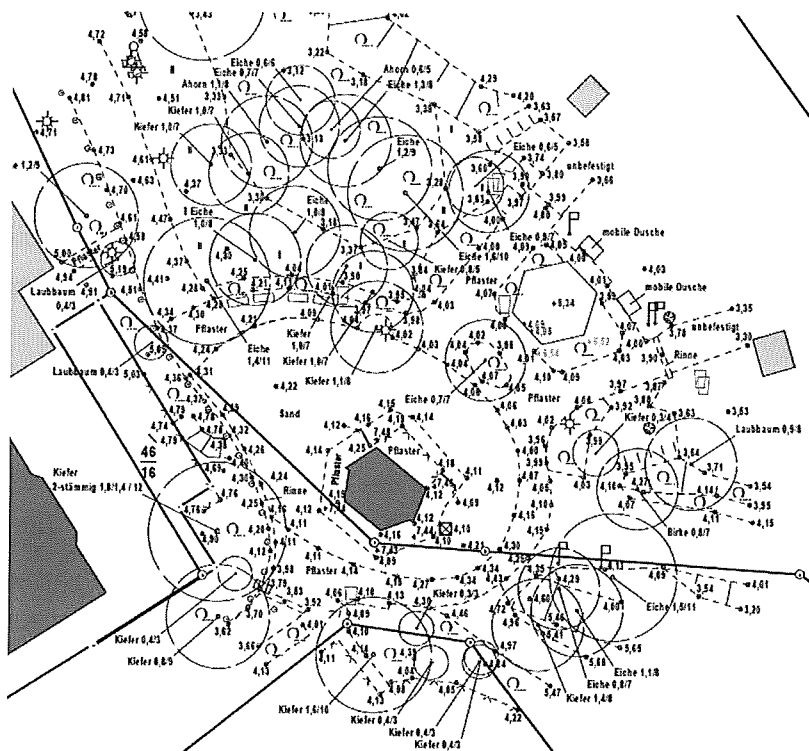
4,72
4,50
3,22
4,78
4,81
4,71
4,51
3,33
4,71
4,73
4,61
4,63
4,37
4,70
4,61
4,58
1,2/8
5,03
4,94
5,11
4,91
4,81
Laubbaum
0,4/3
4,41
4,47
4,37
4,34
4,37
4,65
4,36
4,31
5,03
4,79
4,74
4,79
4,73
4,32
4,76
4,25
4,78
4,90
4,12
3,58
3,79
3,70
3,62
3,66
3,83
3,52
4,13
4,24
4,26
4,25
4,11
4,12
4,11
Eiche 0,6/6
Eiche 0,7/7
Ahorn 1,1/8
Kiefer 1,0/7
Kiefer 1,0/7
Ahorn 0,6/5
Eiche 1,3/8
Eiche 1,2/9
Eiche 1,0/8
Eiche 1,0/8
4,12
3,18
3,13
3,32
3,34
3,28
3,37
4,04
4,35
4,28
4,28
4,01
4,09
Pflaster
Eiche 1,4/11
Kiefer 1,0/7
Kiefer 1,0/7
Kiefer 1,1/8
4,22
Sand
Kiefer 0,8/5
Eiche 1,6/10
4,29
4,20
3,63
3,67
3,58
3,38
Eiche 0,6/5
3,74
unbefestigt
3,66
3,80
3,60
3,90
3,93
4,00
4,00
3,97
4,00
4,03
4,03
mobile Dusche
Eiche 0,8/7
3,84
Pflaster
4,07
4,03
4,02
4,03
3,98
4,04
4,07
4,09
4,65
4,10
4,09
4,63
5,24
4,63
4,01
4,02
mobile Dusche
4,07
4,00
3,78
3,90
unbefestigt
Rinne
3,35
3,30
Pflaster
3,97
3,87
3,88
3,97
4,06
4,05
Kiefer 0,3/4
3,63
3,63
Laubbaum 0,5/8
3,64
3,71
3,54
4,15
4,16
4,27
4,14
4,07
Birke 0,8/7
4,11
4,15
Eiche 0,7/7
4,15
4,16
4,14
4,12
4,15
4,14
7,48
Pflaster
4,14
Pflaster
4,18
4,19
4,11
4,15
4,08
4,12
7,44
4,10
4,16
4,04
4,03
4,63
Rinne
4,16
7,43
4,12
4,89
4,21
4,30
4,34
4,35
Pflaster 4,14
4,15
4,12
4,34
4,37
4,38
4,56
4,29
4,60
4,69
4,01
3,54
3,35
Eiche 1,5/11
4,66
4,16
4,13
4,10
4,10
4,11
4,43
4,04
4,05
4,97
4,84
4,22
5,47
5,65
5,60
Eiche 1,1/8
Eiche 0,8/7
Kiefer 1,4/8
Kiefer
2-stämmig 1,0/1,4/12
46
16
Kiefer 0,4/3
Kiefer 0,8/9
Kiefer 1,6/10
Kiefer 0,4/3
Kiefer 0,4/3
Kiefer 0,4/3